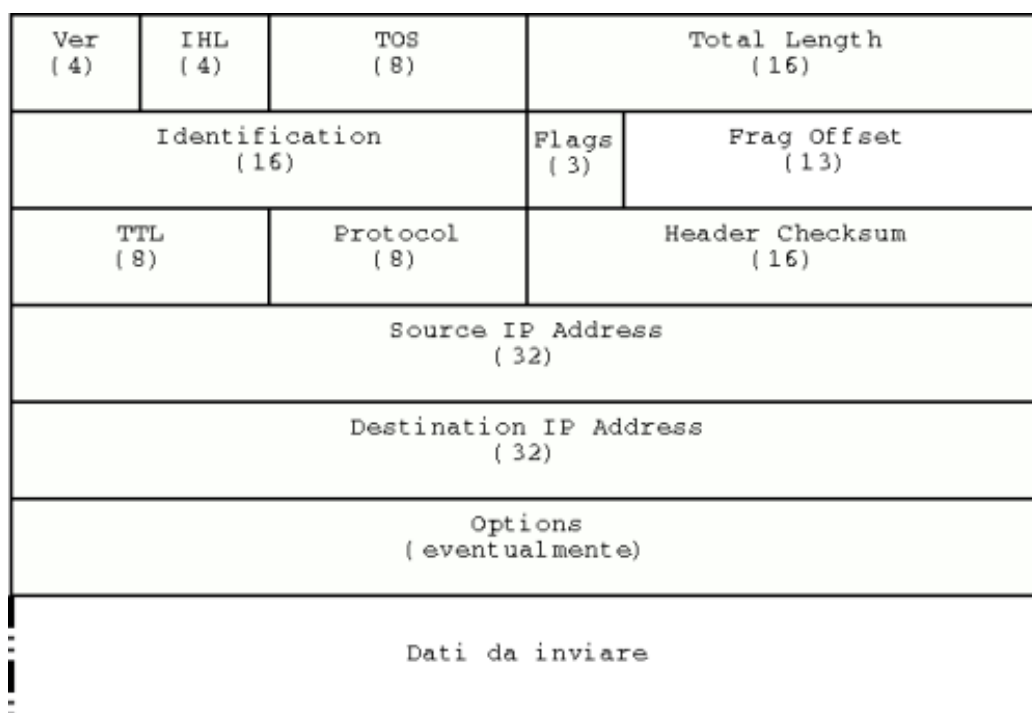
Ver (4)

IHL (4)

TOS (8)

Total Length (16)

Identification (16)

Flags (3)

Frag Offset (13)

TTL (8)

Protocol (8)

Header Checksum (16)

Source IP Address (32)

Destination IP Address (32)

Options (eventualmente)

Dati da inviare